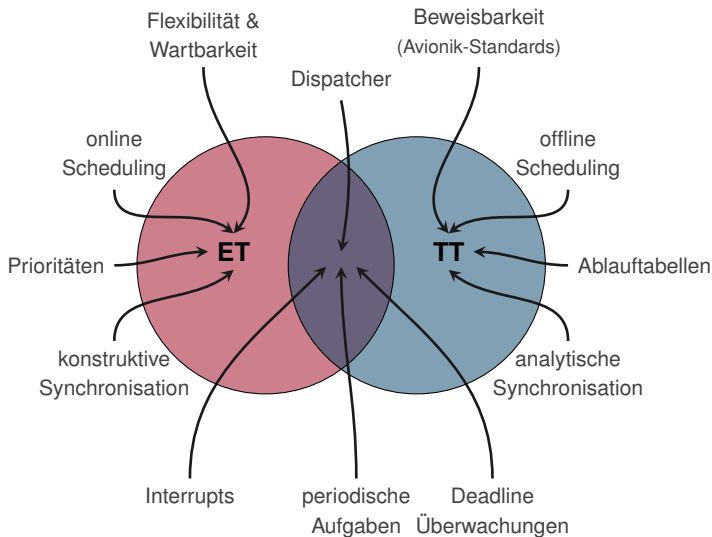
Flexibilität & Wartbarkeit

Beweisbarkeit (Avionik-Standards)

Dispatcher

online Scheduling

offline Scheduling

Prioritäten

ET

TT

Ablauftabellen

konstruktive Synchronisation

analytische Synchronisation

Interrupts

periodische Aufgaben

Deadline Überwachungen